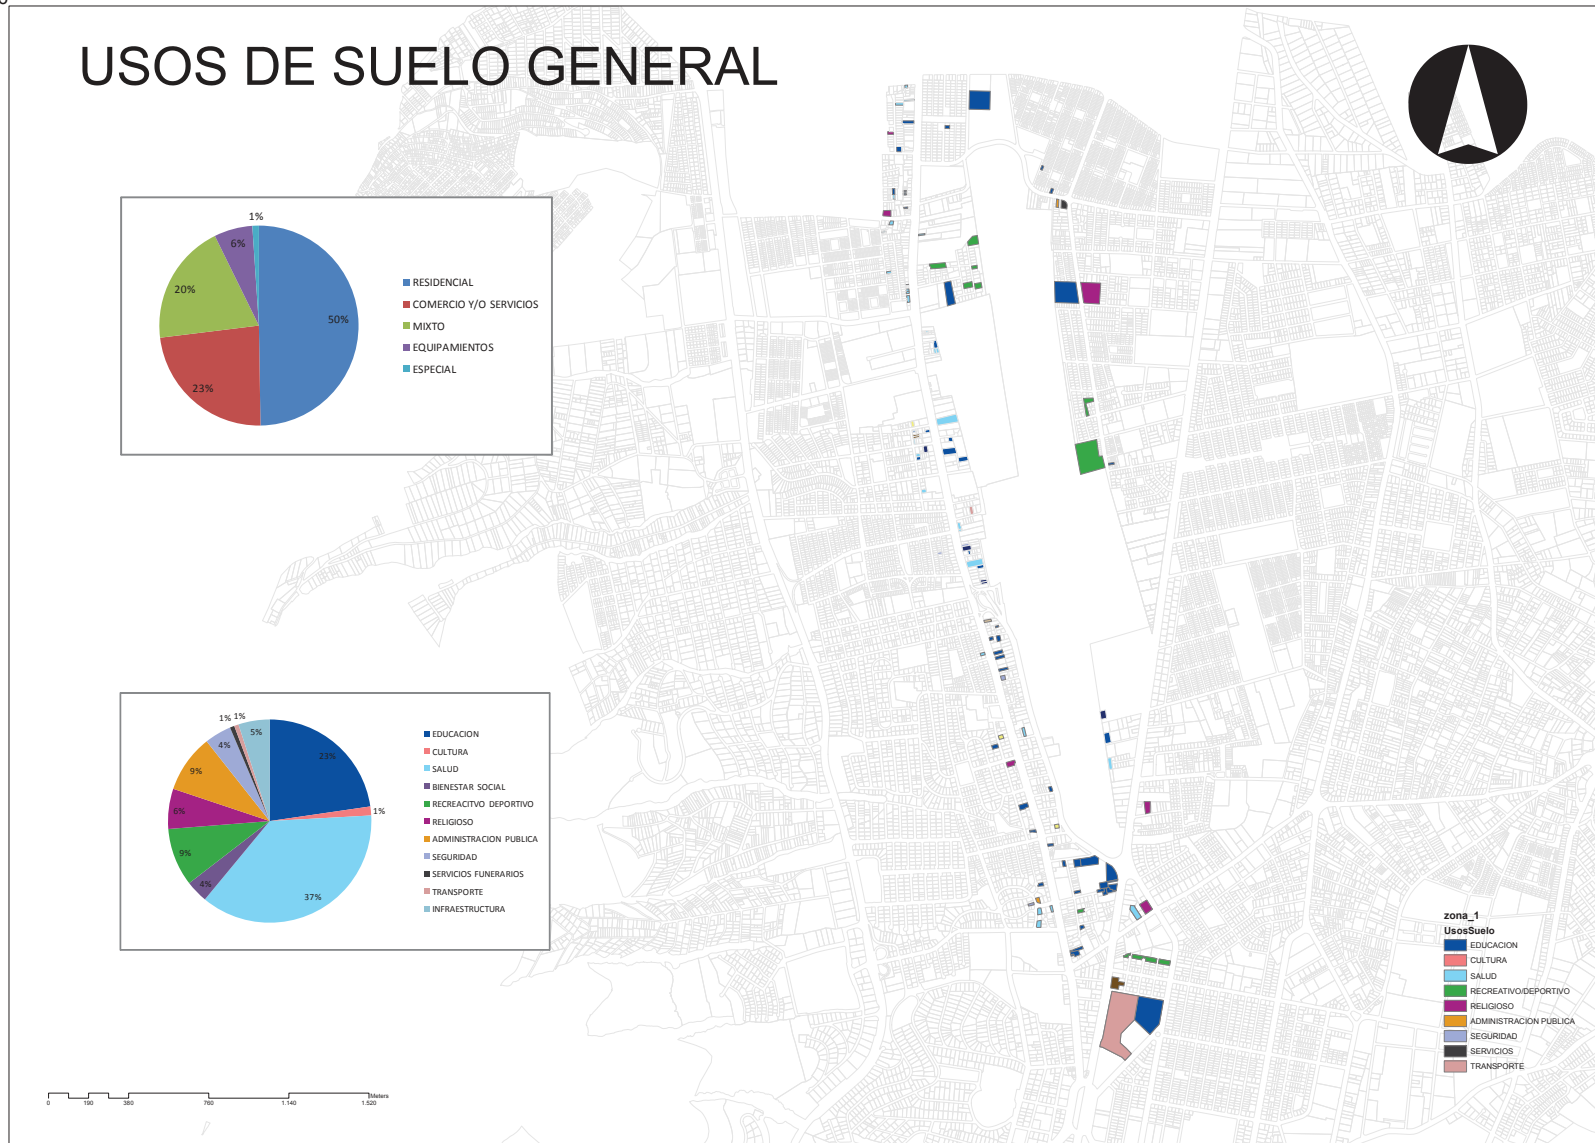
USOS DE SUELO GENERAL

1%
6%
20%
50%
23%

RESIDENCIAL
COMERCIO Y/O SERVICIOS
MIXTO
EQUIPAMIENTOS
ESPECIAL

1% 1%
5%
4%
9%
6%
9%
4%
23%
1%
37%

EDUCACION
CULTURA
SALUD
BIENESTAR SOCIAL
RECREACITVO DEPORTIVO
RELIGIOSO
ADMINISTRACION PUBLICA
SEGURIDAD
SERVICIOS FUNERARIOS
TRANSPORTE
INFRAESTRUCTURA

zona_1
UsosSuelo
EDUCACION
CULTURA
SALUD
RECREATIVO/DEPORTIVO
RELIGIOSO
ADMINISTRACION PUBLICA
SEGURIDAD
SERVICIOS
TRANSPORTE

0 190 380 760 1.140 1.520
Meters